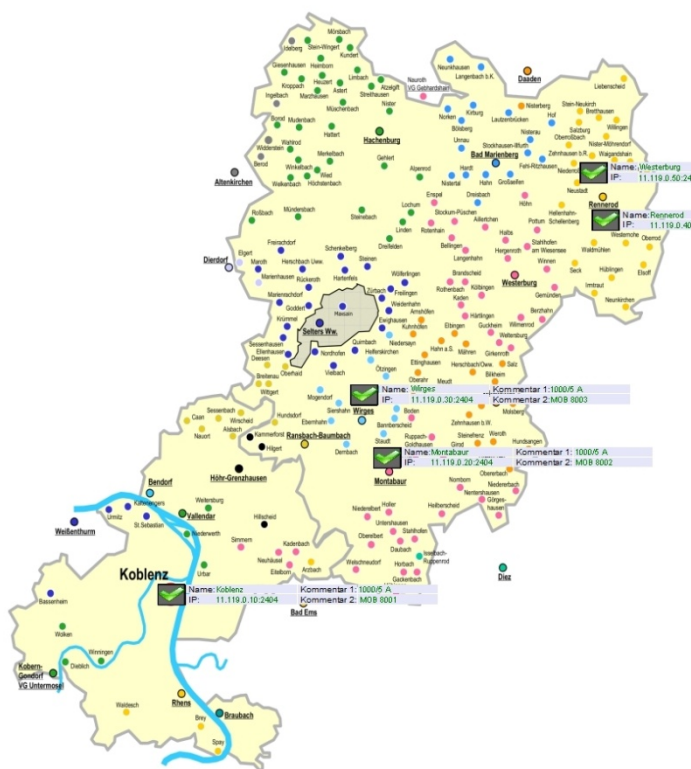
Mündersbach
Idelberg
Stein-Wingert
Kundert
Giesenhausen
Heimborn
Kroppach
Heuzert
Limbach
Atzelgift
Streithausen
Ingelbach
Marzhausen
Astert
Nister
Müschenbach
Bruchertseifen
Mudenbach
Hattert
Hachenburg
Wahlrod
Merkelbach
Widderstein
Winkelbach
Wied
Berod
Welkenbach
Höchstenbach
Gehlert
Altenkirchen
Alpenrod
Neunkhausen
Langenbach b.K.
Daaden
Nauroth
VG Gebhardshain
Liebenscheid
Norken
Kirburg
Nisterberg
Stein-Neukirch
Bölsberg
Lautzenbrücken
Hof
Breithausen
Unnau
Nisterau
Salzburg
Stockhausen-Illfurth
Oberroßbach
Willingen
Bad Marienberg
Zehnhausen b.R.
Nister-Möhrendorf
Hardt
Waigandshain
Fehl-Ritzhausen
Nisterweg
Westerburg
Name: Westerburg
IP: 11.119.0.50:24
Nistertal
Höhn
Großseifen
Neustadt
Rennerod
Name: Rennerod
IP: 11.119.0.40
Erbach
Dreisbach
Höhn
Hellenhahn-Schellenberg
Stahlhofen am Wiesensee
Pottum
Westernohe
Oberrod
Halbs
Waldmühlen
Hergenroth
Winnen
Seck
Hüblingen
Elsoff
Irmtraut
Neunkirchen
Gemünden
Rotenhain
Bellingen
Langenhahn
Brandscheid
Westerburg
Hüblingen
Rothenbach
Härtlingen
Berzhahn
Willmenrod
Guckheim
Elbingen
Ailertchen
Stockum-Püschen
Lochum
Linden
Dreifelden
Steinebach
Roßbach
Mündersbach
Freirachdorf
Schenkelberg
Marzhausen
Hirschbach Uww.
Steinen
Elgert
Maroth
Dierdorf
Rückeroth
Härtenfels
Wölferlingen
Marienrachdorf
Freilingen
Zürbach
Goddert
Hassen
Weidenhahn
Arnshöfen
Selters Ww.
Ewighausen
Kuhnhöfen
Krümmel
Sessenhausen
Ellenhausen
Niedersayn
Herschbach
Quirnbach
Helferskirchen
Nordhofen
Mähren
Hahn a.S.
Girkenroth
Weltersburg
Salz
Ettinghausen
Herschbach/Oww.
Bilkheim
Breitenau
Vielbach
Ötzingen
Oberhain
Meudt
Wittgert
Obererbach
Niederahr
Oberahr
Name: Wirges
IP: 11.119.0.30:2404
Kommentar 1: 1000/5 A
Kommentar 2: MOB 8003
Moschheim
Mogendorf
Siershahn
Dreikirchen
Wirges
Ebernhahn
Boden
Bannberscheid
Sessenbach
Caan
Wirscheid
Alsbach
Hundsdorf
Nauort
Ransbach-Baumbach
Kammerforst
Hilgert
Dernbach
Staudt
Ruppach-Goldhausen
Heiligenroth
Steinefrenz
Zehnhausen b.W.
Girod
Welschneudorf
Wenzingen
Hundsangen
Obererbach
Höhr-Grenzhausen
Name: Montabaur
IP: 11.119.0.20:2404
Kommentar 1: 1000/5 A
Kommentar 2: MOB 8002
Montabaur
Niederelbert
Neunhausen
Holler
Nomborn
Bendorf
Vallendar
Weitersburg
Hillscheid
Heilberscheid
Niederahr
Nentershausen
Görgeshausen
Untershausen
Stahlhofen
Weißenthurm
Urmitz
Kaltenengers
St. Sebastian
Niederwerth
Simmern
Oberelbert
Daubach
Eitelborn
Kadenbach
Neuhäusel
Horbach
Gackenbach
Welschneudorf
Arzbach
Immendorf
Urbar
Isselbach-Ruppenrod
Diez
Koblenz
Bassenheim
Name: Koblenz
IP: 11.119.0.10:2404
Kommentar 1: 1000/5 A
Kommentar 2: MOB 8001
Bad Ems
Wolken
Winningen
Kobern-Gondorf
VG Untermosel
Dieblich
Rhens
Waldesch
Braubach
Brey
Spay